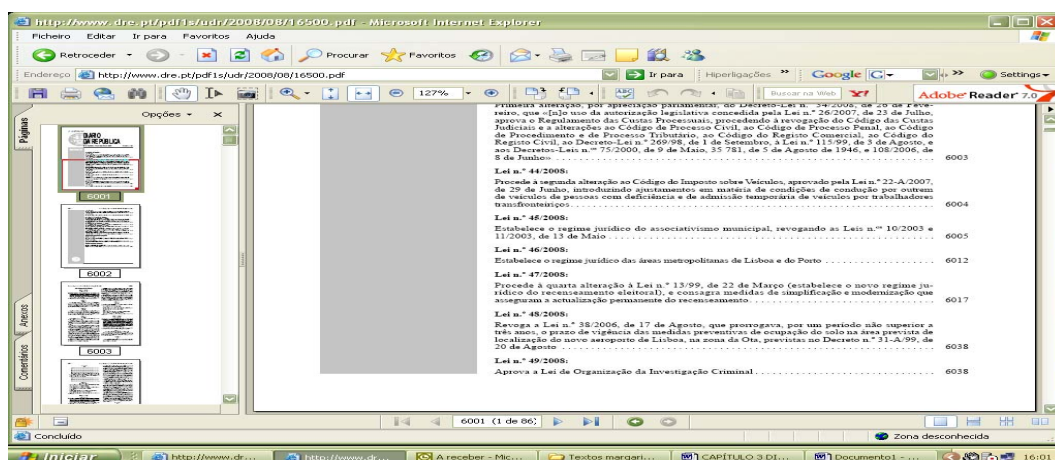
http://www.dre.pt/pdf1s/udr/2008/08/16500.pdf - Microsoft Internet Explorer

Ficheiro Editar Ir para Favoritos Ajuda

Retroceder Procurar Favoritos

Endereço http://www.dre.pt/pdf1s/udr/2008/08/16500.pdf Ir para Hiperligações Google Settings

127% Buscar na Web Adobe Reader 7.0

Páginas Opções

6001

6002

6003

Anexos Comentários

Primeira alteração, por apreciação parlamentar, do Decreto-Lei n.º 34/2008, de 26 de Fevereiro, que «[n]o uso da autorização legislativa concedida pela Lei n.º 26/2007, de 23 de Julho, aprova o Regulamento das Custas Processuais, procedendo à revogação do Código das Custas Judiciais e a alterações ao Código de Processo Civil, ao Código de Processo Penal, ao Código de Procedimento e de Processo Tributário, ao Código do Registo Comercial, ao Código do Registo Civil, ao Decreto-Lei n.º 269/98, de 1 de Setembro, à Lei n.º 115/99, de 3 de Agosto, e aos Decretos-Leis n.os 75/2000, de 9 de Maio, 35 781, de 5 de Agosto de 1946, e 108/2006, de 8 de Junho» 6003

Lei n.º 44/2008:
Procede à segunda alteração ao Código do Imposto sobre Veículos, aprovado pela Lei n.º 22-A/2007, de 29 de Junho, introduzindo ajustamentos em matéria de condições de condução por outrem de veículos de pessoas com deficiência e de admissão temporária de veículos por trabalhadores transfronteiriços 6004

Lei n.º 45/2008:
Estabelece o regime jurídico do associativismo municipal, revogando as Leis n.os 10/2003 e 11/2003, de 13 de Maio 6005

Lei n.º 46/2008:
Estabelece o regime jurídico das áreas metropolitanas de Lisboa e do Porto 6012

Lei n.º 47/2008:
Procede à quarta alteração à Lei n.º 13/99, de 22 de Março (estabelece o novo regime jurídico do recenseamento eleitoral), e consagra medidas de simplificação e modernização que asseguram a actualização permanente do recenseamento 6017

Lei n.º 48/2008:
Revoga a Lei n.º 38/2006, de 17 de Agosto, que prorrogava, por um período não superior a três anos, o prazo de vigência das medidas preventivas de ocupação do solo na área prevista de localização do novo aeroporto de Lisboa, na zona da Ota, previstas no Decreto n.º 31-A/99, de 20 de Agosto 6038

Lei n.º 49/2008:
Aprova a Lei de Organização da Investigação Criminal 6038

6001 (1 de 86)

Concluído Zona desconhecida

Iniciar http://www.dr... http://www.dr... A receber - Mic... Textos margari... CAPÍTULO 3 DI... Documento1 - ... 16:01